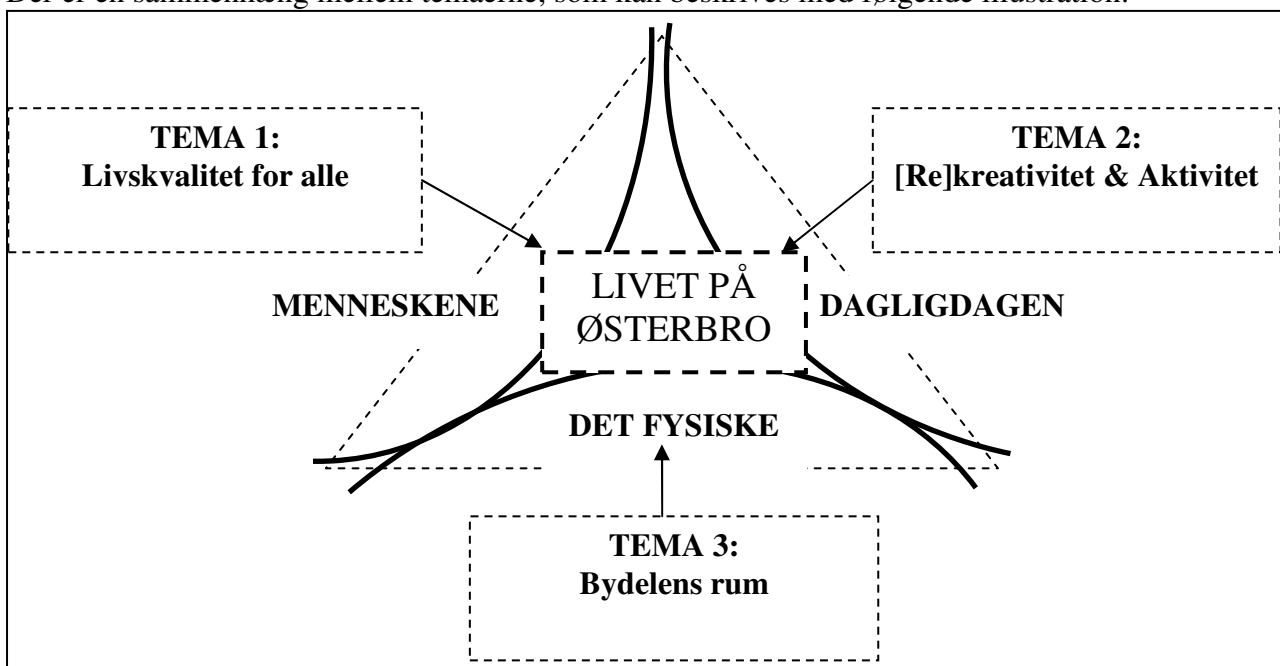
Der er en sammenhæng mellem temaerne, som kan beskrives med følgende illustration:

TEMA 1:
Livskvalitet for alle

TEMA 2:
[Re]kreativitet & Aktivitet

MENNESKENE

LIVET PÅ ØSTERBRO

DAGLIGDAGEN

DET FYSISKE

TEMA 3:
Bydelens rum